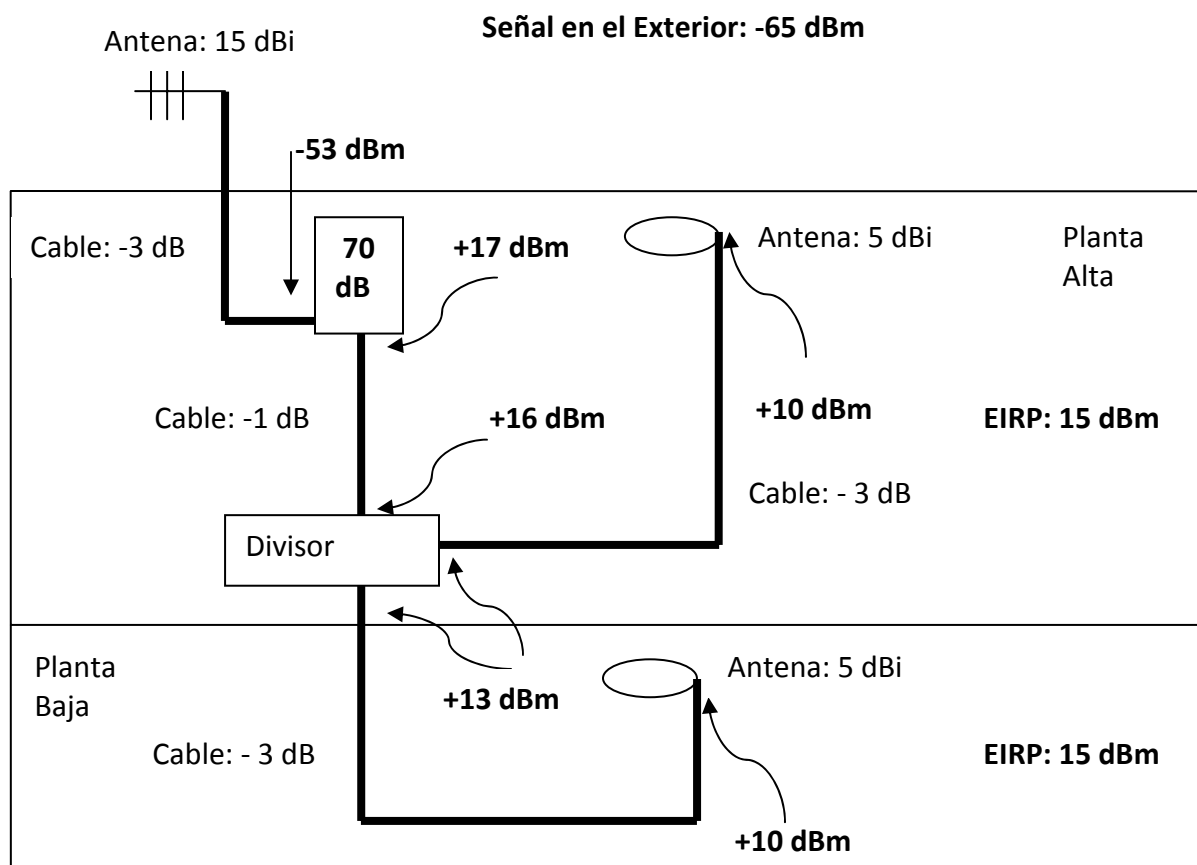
Antena: 15 dBi

Señal en el Exterior: -65 dBm

-53 dBm

Cable: -3 dB

70 dB

+17 dBm

Antena: 5 dBi

Planta Alta

Cable: -1 dB

+16 dBm

+10 dBm

EIRP: 15 dBm

Cable: - 3 dB

Divisor

Planta Baja

+13 dBm

Antena: 5 dBi

Cable: - 3 dB

EIRP: 15 dBm

+10 dBm